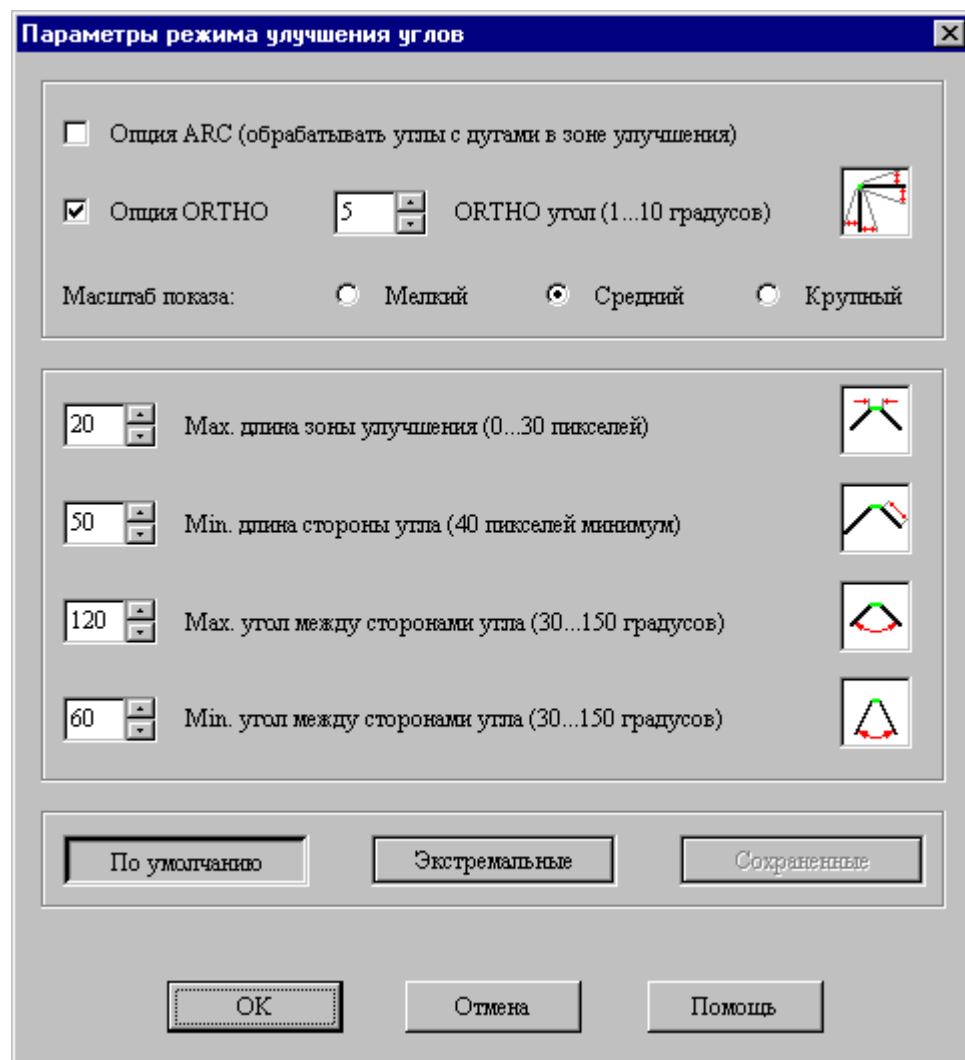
Параметры режима улучшения углов

Опция ARC (обрабатывать углы с дугами в зоне улучшения)

Опция ORTHO 5 ORTHO угол (1...10 градусов)

Масштаб показа: Мелкий Средний Крупный

20 Max. длина зоны улучшения (0...30 пикселей)

50 Min. длина стороны угла (40 пикселей минимум)

120 Max. угол между сторонами угла (30...150 градусов)

60 Min. угол между сторонами угла (30...150 градусов)

По умолчанию Экстремальные Сохраненные

OK Отмена Помощь